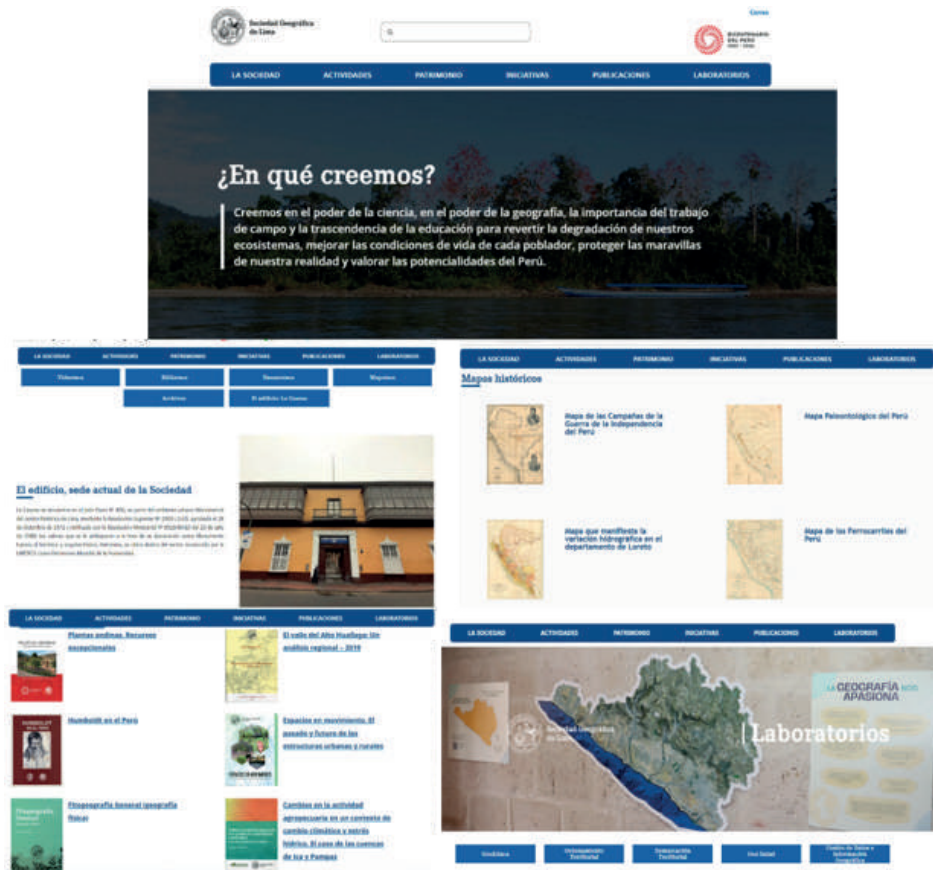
Sociedad Geográfica de Lima

Correo

BICENTENARIO DEL PERÚ 1821 - 2021

LA SOCIEDAD ACTIVIDADES PATRIMONIO INICIATIVAS PUBLICACIONES LABORATORIOS

¿En qué creemos?

Creemos en el poder de la ciencia, en el poder de la geografía, la importancia del trabajo de campo y la trascendencia de la educación para revertir la degradación de nuestros ecosistemas, mejorar las condiciones de vida de cada poblador, proteger las maravillas de nuestra realidad y valorar las potencialidades del Perú.

LA SOCIEDAD ACTIVIDADES PATRIMONIO INICIATIVAS PUBLICACIONES LABORATORIOS

Filoteca Biblioteca Tesoreras Mapoteca

Archivo El edificio: La Casona

El edificio, sede actual de la Sociedad

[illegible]

LA SOCIEDAD ACTIVIDADES PATRIMONIO INICIATIVAS PUBLICACIONES LABORATORIOS

Mapas históricos

Mapa de las Campañas de la Guerra de la Independencia del Perú

Mapa Paleontológico del Perú

Mapa que manifiesta la variación hidrográfica en el departamento de Loreto

Mapa de los Ferrocarriles del Perú

LA SOCIEDAD ACTIVIDADES PATRIMONIO INICIATIVAS PUBLICACIONES LABORATORIOS

Plantas andinas. Recursos excepcionales

El valle del Alto Huallaga: Un análisis regional – 2019

Humboldt en el Perú

Espacios en movimiento. El pasado y futuro de las estructuras urbanas y rurales

Fitogeografía general geografía física

Cambios en la actividad agropecuaria en un contexto de cambio climático y estrés hídrico. El caso de las cuencas de Ica y Pampas

LA SOCIEDAD ACTIVIDADES PATRIMONIO INICIATIVAS PUBLICACIONES LABORATORIOS

Sociedad Geográfica de Lima

Laboratorios

LA GEOGRAFÍA NOS APASIONA

Geodatos Ordenamiento Territorial Demarcación Territorial Geo Salud Centro de Datos e Información Geográfica